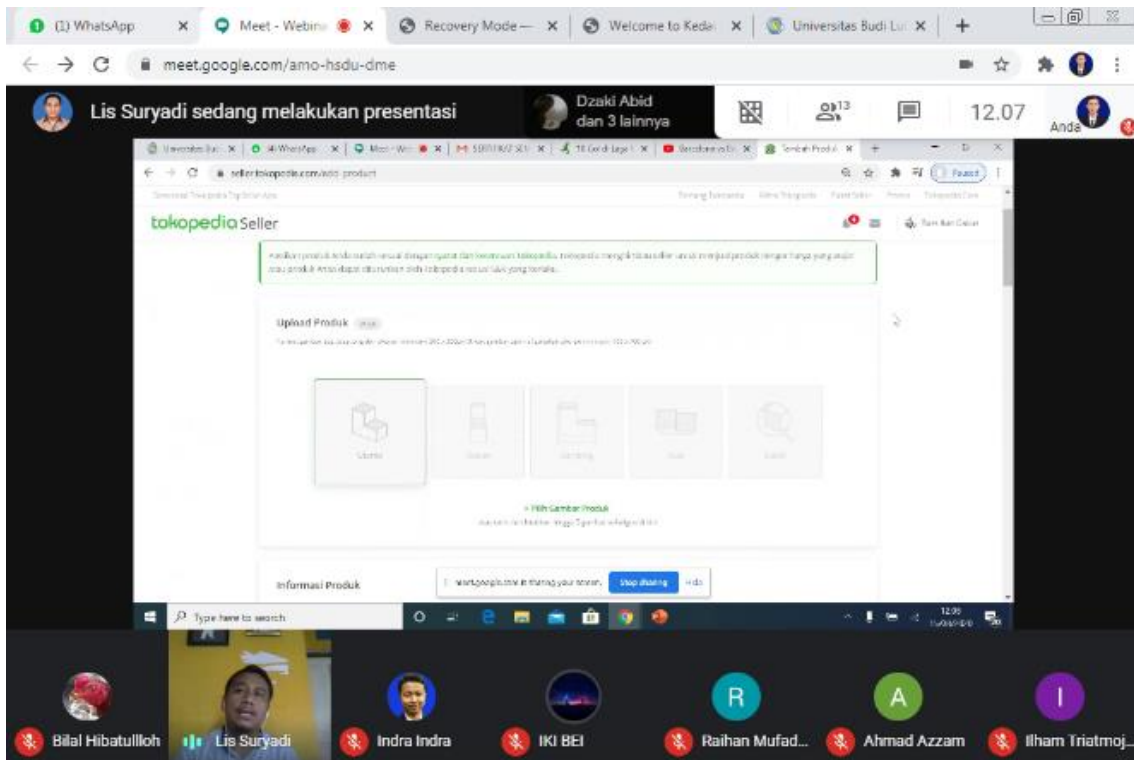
(1) WhatsApp ×
Meet - Webina ×
Recovery Mode — ×
Welcome to Keda ×
Universitas Budi Lu ×
+
meet.google.com/amo-hsdu-dme
Lis Suryadi sedang melakukan presentasi
Dzaki Abid dan 3 lainnya
13
12.07
Anda

seller.tokopedia.com/add-product
Paused
tokopedia Seller
Upload Produk
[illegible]
+ Pilih Gambar Produk
Informasi Produk
meet.google.com is sharing your screen. Stop sharing Hide
Type here to search
12:09

Bilal Hibatullloh
Lis Suryadi
Indra Indra
IKI BEI
R
Raihan Mufad...
A
Ahmad Azzam
I
Ilham Triatmoj...